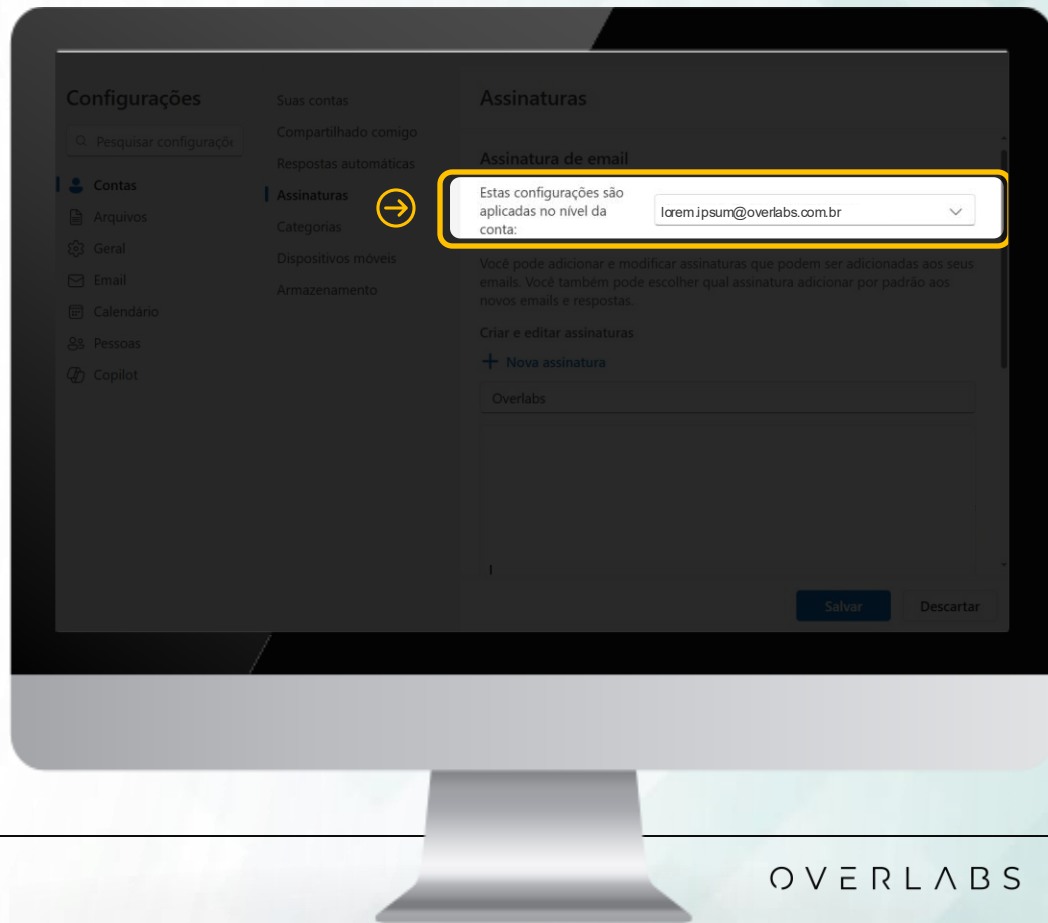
Configurações

Pesquisar configuraçõ

Contas

Arquivos

Geral

Email

Calendário

Pessoas

Copilot

Suas contas

Compartilhado comigo

Respostas automáticas

Assinaturas

Categorias

Dispositivos móveis

Armazenamento

Assinaturas

Assinatura de email

Estas configurações são aplicadas no nível da conta:

lorem.ipsum@overlabs.com.br

Você pode adicionar e modificar assinaturas que podem ser adicionadas aos seus emails. Você também pode escolher qual assinatura adicionar por padrão aos novos emails e respostas.

Criar e editar assinaturas

Nova assinatura

Overlabs

Salvar

Descartar

OVERLABS